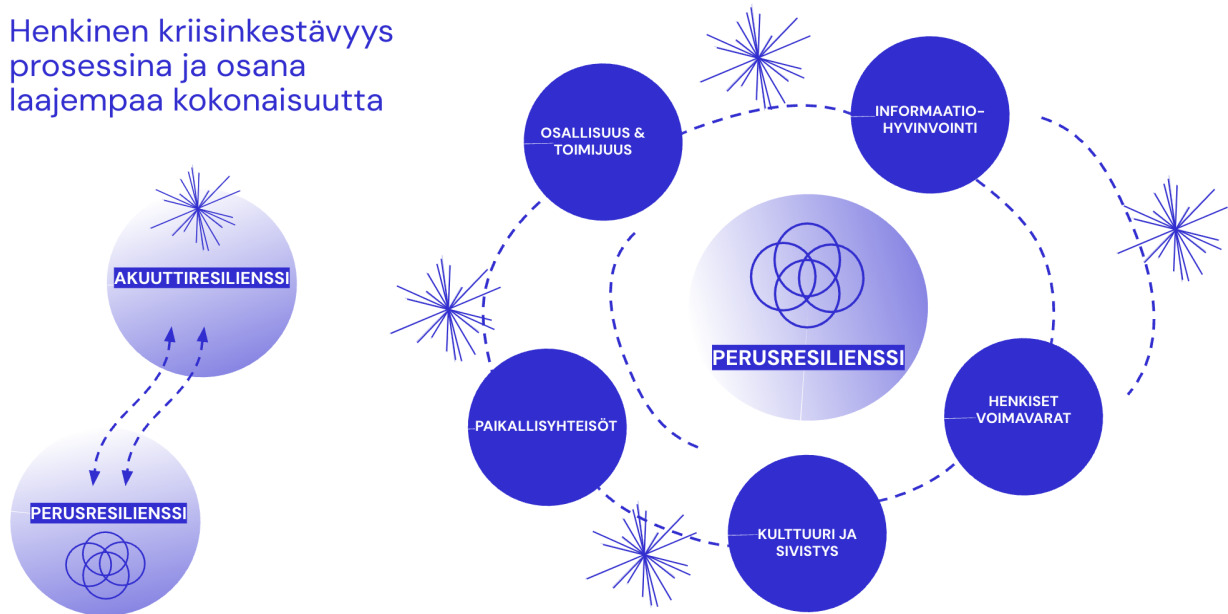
Henkinen kriisinkestävyys prosessina ja osana laajempaa kokonaisuutta

AKUUTTIRESILIENSSI

PERUSRESILIENSSI

OSALLISUUS & TOIMIJUUS

INFORMAATIO-HYVINVOINTI

PERUSRESILIENSSI

PAIKALLISYHTEISÖT

HENKISET VOIMAVARAT

KULTTUURI JA SIVISTYS